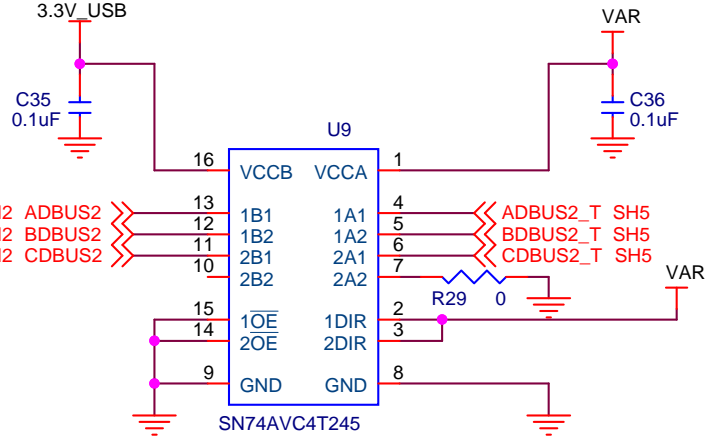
3.3V_USB

VAR

C35
0.1uF

C36
0.1uF

U9

16 VCCB
VCCA 1

I2 ADBUS2
13 1B1
1A1 4
ADBUS2_T SH5

I2 BDBUS2
12 1B2
1A2 5
BDBUS2_T SH5

I2 CDBUS2
11 2B1
2A1 6
CDBUS2_T SH5

10 2B2
2A2 7

R29 0

VAR

15 $1\overline{OE}$
1DIR 2

14 $2\overline{OE}$
2DIR 3

9 GND
GND 8

SN74AVC4T245